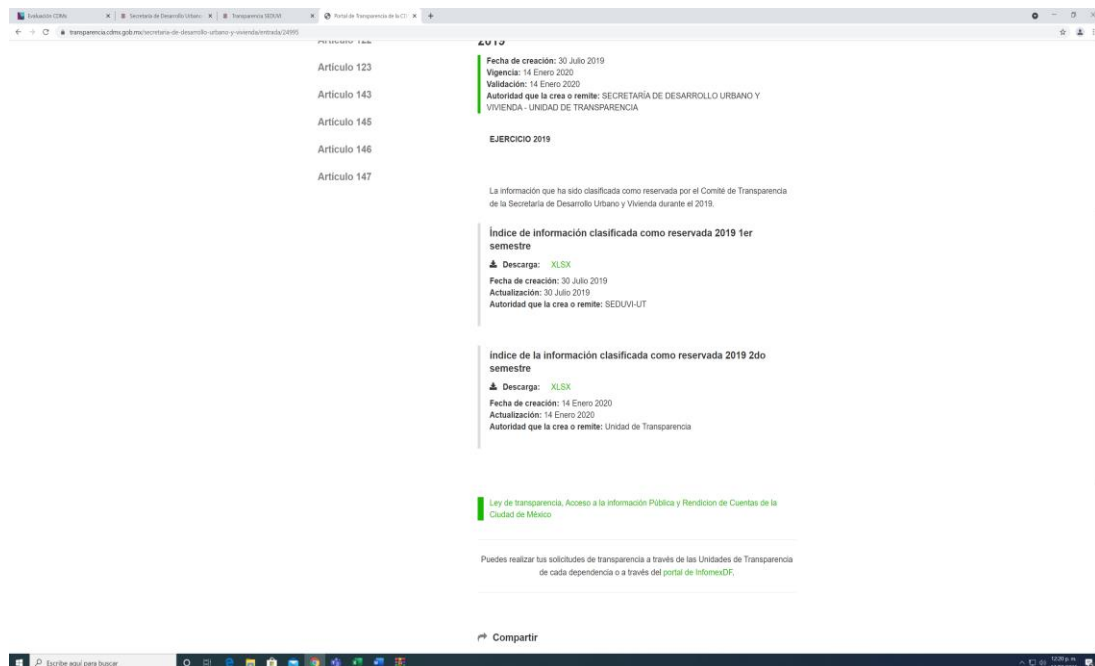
Evaluación CDMx | Secretaría de Desarrollo Urbano | Transparencia SEDUVI | Portal de Transparencia de la CDMX

transparencia.cdmx.gob.mx/secretaria-de-desarrollo-urbano-y-vivienda/entrada/24995

Articulo 122
Articulo 123
Articulo 143
Articulo 145
Articulo 146
Articulo 147

2019

Fecha de creación: 30 Julio 2019
Vigencia: 14 Enero 2020
Validación: 14 Enero 2020
Autoridad que la crea o remite: SECRETARÍA DE DESARROLLO URBANO Y VIVIENDA - UNIDAD DE TRANSPARENCIA

EJERCICIO 2019

La información que ha sido clasificada como reservada por el Comité de Transparencia de la Secretaría de Desarrollo Urbano y Vivienda durante el 2019.

Índice de información clasificada como reservada 2019 1er semestre

Descarga: XLSX
Fecha de creación: 30 Julio 2019
Actualización: 30 Julio 2019
Autoridad que la crea o remite: SEDUVI-UT

índice de la información clasificada como reservada 2019 2do semestre

Descarga: XLSX
Fecha de creación: 14 Enero 2020
Actualización: 14 Enero 2020
Autoridad que la crea o remite: Unidad de Transparencia

Ley de transparencia, Acceso a la Información Pública y Rendicion de Cuentas de la Ciudad de México

Puedes realizar tus solicitudes de transparencia a través de las Unidades de Transparencia de cada dependencia o a través del portal de InfomexDF.

Compartir

Escribe aquí para buscar

12:39 p. m.